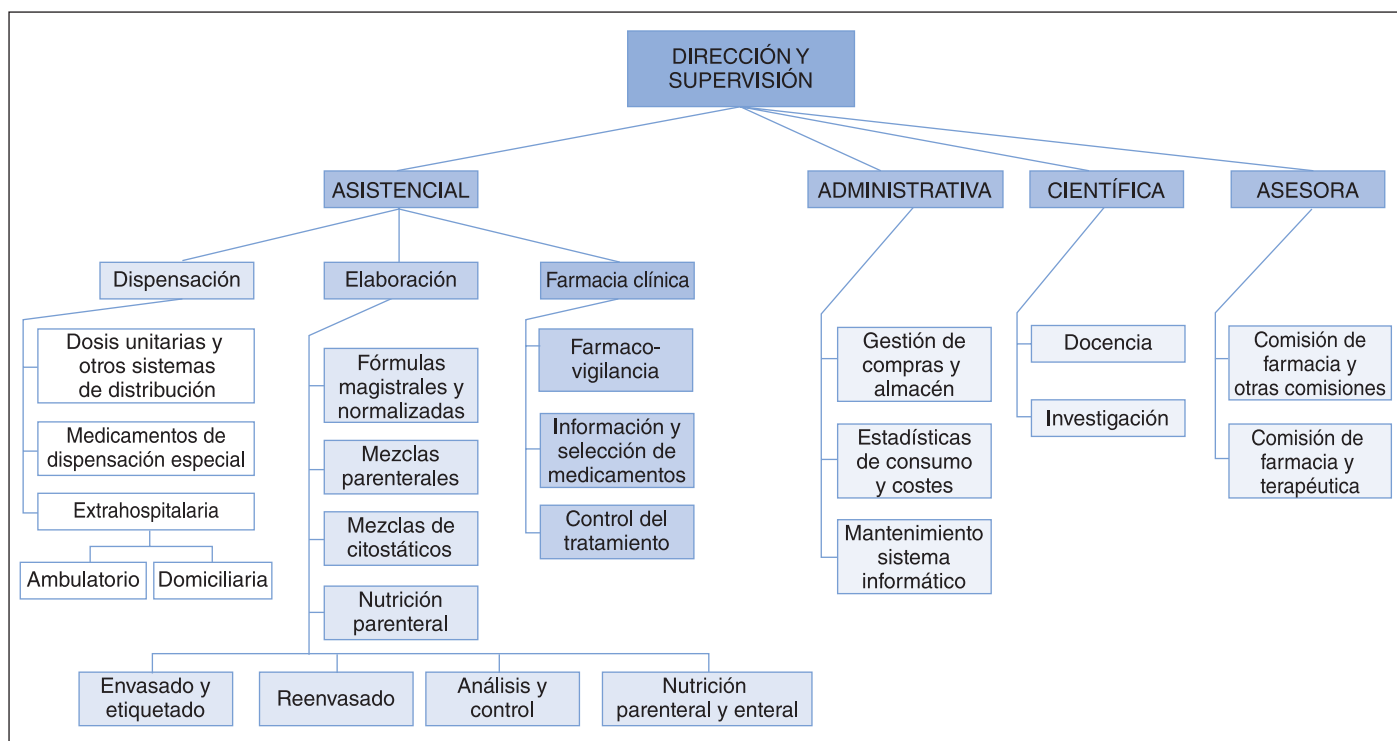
DIRECCIÓN Y SUPERVISIÓN

ASISTENCIAL

ADMINISTRATIVA

CIENTÍFICA

ASESORA

Dispensación

Elaboración

Farmacia clínica

Dosis unitarias y otros sistemas de distribución

Medicamentos de dispensación especial

Extrahospitalaria

Ambulatorio

Domiciliaria

Fórmulas magistrales y normalizadas

Mezclas parenterales

Mezclas de citostáticos

Nutrición parenteral

Farmacovigilancia

Información y selección de medicamentos

Control del tratamiento

Gestión de compras y almacén

Estadísticas de consumo y costes

Mantenimiento sistema informático

Docencia

Investigación

Comisión de farmacia y otras comisiones

Comisión de farmacia y terapéutica

Envasado y etiquetado

Reenvasado

Análisis y control

Nutrición parenteral y enteral